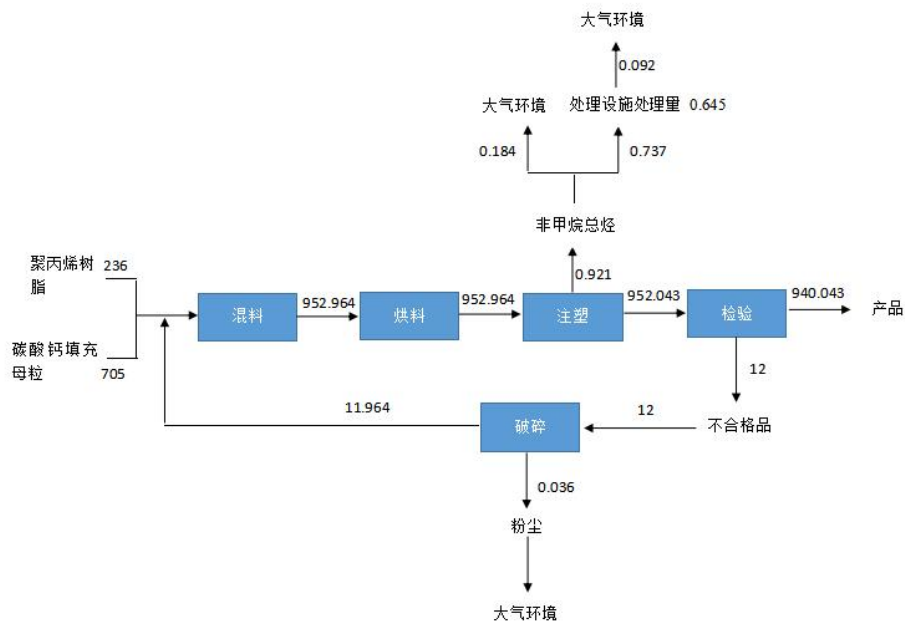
大气环境

0.092

大气环境　处理设施处理量 0.645

0.184　0.737

非甲烷总烃

0.921

聚丙烯树脂 236

碳酸钙填充母粒 705

混料　952.964　烘料　952.964　注塑　952.043　检验　940.043　产品

12

11.964　破碎　12　不合格品

0.036

粉尘

大气环境